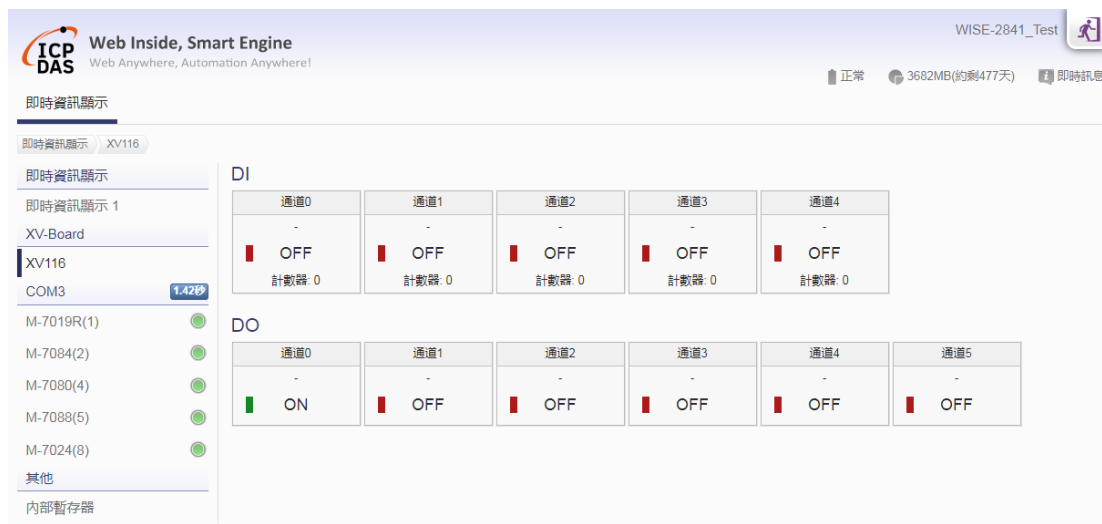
ICP DAS Web Inside, Smart Engine
Web Anywhere, Automation Anywhere!

WISE-2841_Test

正常 3682MB(約剩477天) 即時訊息

即時資訊顯示

即時資訊顯示 XV116

即時資訊顯示
即時資訊顯示 1
XV-Board
XV116
COM3 1.42秒
M-7019R(1)
M-7084(2)
M-7080(4)
M-7088(5)
M-7024(8)
其他
內部暫存器

DI

| 通道0 | 通道1 | 通道2 | 通道3 | 通道4 |
|---|---|---|---|---|
| - | - | - | - | - |
| OFF | OFF | OFF | OFF | OFF |
| 計數器: 0 | 計數器: 0 | 計數器: 0 | 計數器: 0 | 計數器: 0 |

DO

| 通道0 | 通道1 | 通道2 | 通道3 | 通道4 | 通道5 |
|---|---|---|---|---|---|
| - | - | - | - | - | - |
| ON | OFF | OFF | OFF | OFF | OFF |